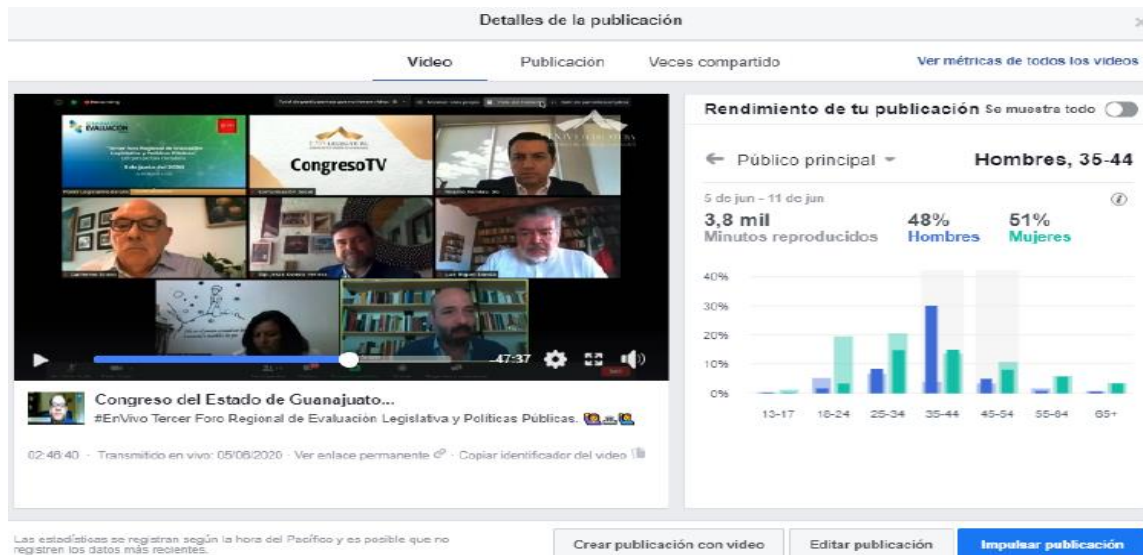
Detalles de la publicación

Video Publicación Veces compartido Ver métricas de todos los videos

EVALUACIÓN

CongresoTV

-47:37

Congreso del Estado de Guanajuato...
#EnVivo Tercer Foro Regional de Evaluación Legislativa y Políticas Públicas.

02:46:40 · Transmitido en vivo: 05/06/2020 · Ver enlace permanente · Copiar identificador del video

Rendimiento de tu publicación Se muestra todo

← Público principal ▾ Hombres, 35-44

5 de jun - 11 de jun

3,8 mil
Minutos reproducidos

48%
Hombres

51%
Mujeres

40%
30%
20%
10%
0%

13-17 18-24 25-34 35-44 45-54 55-64 65+

Las estadísticas se registran según la hora del Pacífico y es posible que no registren los datos más recientes.

Crear publicación con video Editar publicación Impulsar publicación